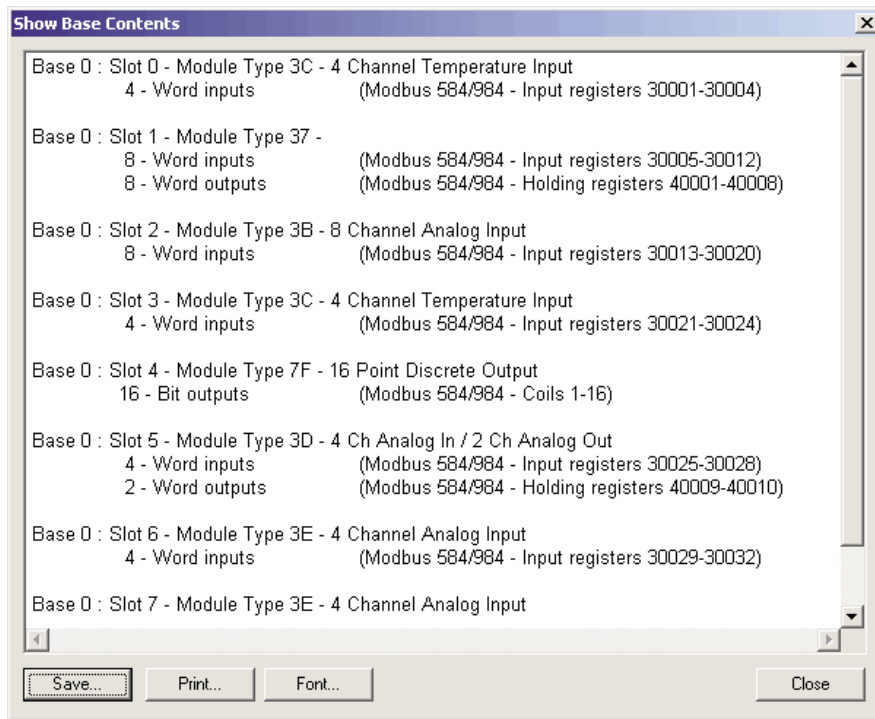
Show Base Contents

Base 0 : Slot 0 - Module Type 3C - 4 Channel Temperature Input
4 - Word inputs (Modbus 584/984 - Input registers 30001-30004)

Base 0 : Slot 1 - Module Type 37 -
8 - Word inputs (Modbus 584/984 - Input registers 30005-30012)
8 - Word outputs (Modbus 584/984 - Holding registers 40001-40008)

Base 0 : Slot 2 - Module Type 3B - 8 Channel Analog Input
8 - Word inputs (Modbus 584/984 - Input registers 30013-30020)

Base 0 : Slot 3 - Module Type 3C - 4 Channel Temperature Input
4 - Word inputs (Modbus 584/984 - Input registers 30021-30024)

Base 0 : Slot 4 - Module Type 7F - 16 Point Discrete Output
16 - Bit outputs (Modbus 584/984 - Coils 1-16)

Base 0 : Slot 5 - Module Type 3D - 4 Ch Analog In / 2 Ch Analog Out
4 - Word inputs (Modbus 584/984 - Input registers 30025-30028)
2 - Word outputs (Modbus 584/984 - Holding registers 40009-40010)

Base 0 : Slot 6 - Module Type 3E - 4 Channel Analog Input
4 - Word inputs (Modbus 584/984 - Input registers 30029-30032)

Base 0 : Slot 7 - Module Type 3E - 4 Channel Analog Input

Save... Print... Font... Close